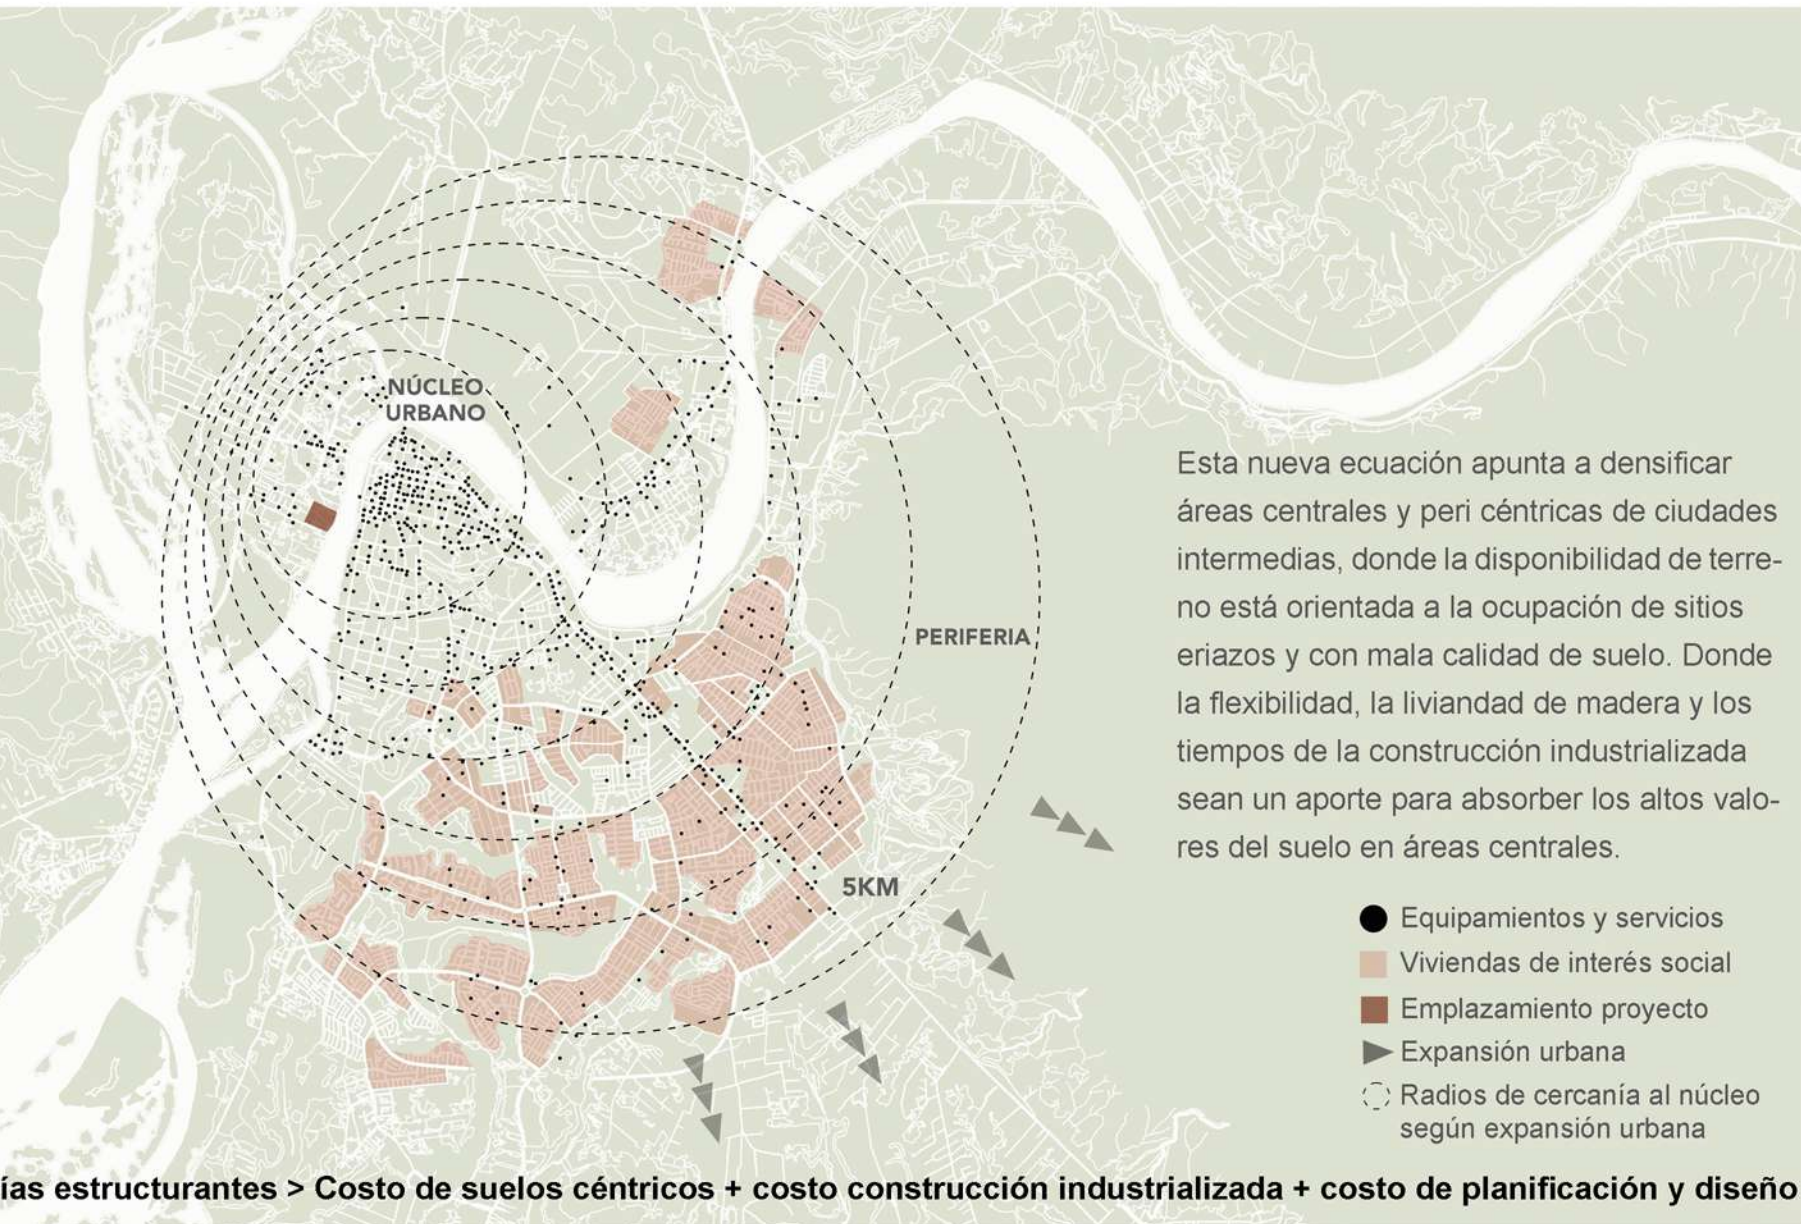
NÚCLEO URBANO

PERIFERIA

5KM

Esta nueva ecuación apunta a densificar áreas centrales y peri céntricas de ciudades intermedias, donde la disponibilidad de terreno está orientada a la ocupación de sitios eriazos y con mala calidad de suelo. Donde la flexibilidad, la liviandad de madera y los tiempos de la construcción industrializada sean un aporte para absorber los altos valores del suelo en áreas centrales.

Equipamientos y servicios
Viviendas de interés social
Emplazamiento proyecto
Expansión urbana
Radios de cercanía al núcleo según expansión urbana

ías estructurantes > Costo de suelos céntricos + costo construcción industrializada + costo de planificación y diseño